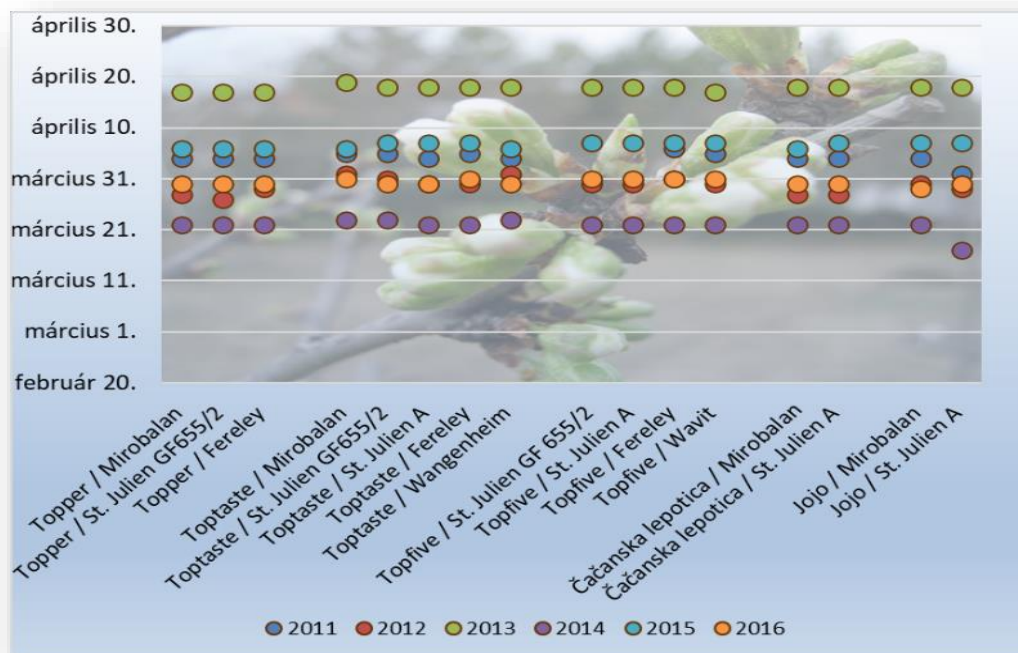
április 30.
április 20.
április 10.
március 31.
március 21.
március 11.
március 1.
február 20.

Topper / Mirobalan
Topper / St. Julien GF655/2
Topper / Fereley
Toptaste / Mirobalan
Toptaste / St. Julien GF655/2
Toptaste / St. Julien A
Toptaste / Fereley
Toptaste / Wangenheim
Topfive / St. Julien GF 655/2
Topfive / St. Julien A
Topfive / Fereley
Topfive / Wavit
Čačanska lepotica / Mirobalan
Čačanska lepotica / St. Julien A
Jojo / Mirobalan
Jojo / St. Julien A

2011 2012 2013 2014 2015 2016